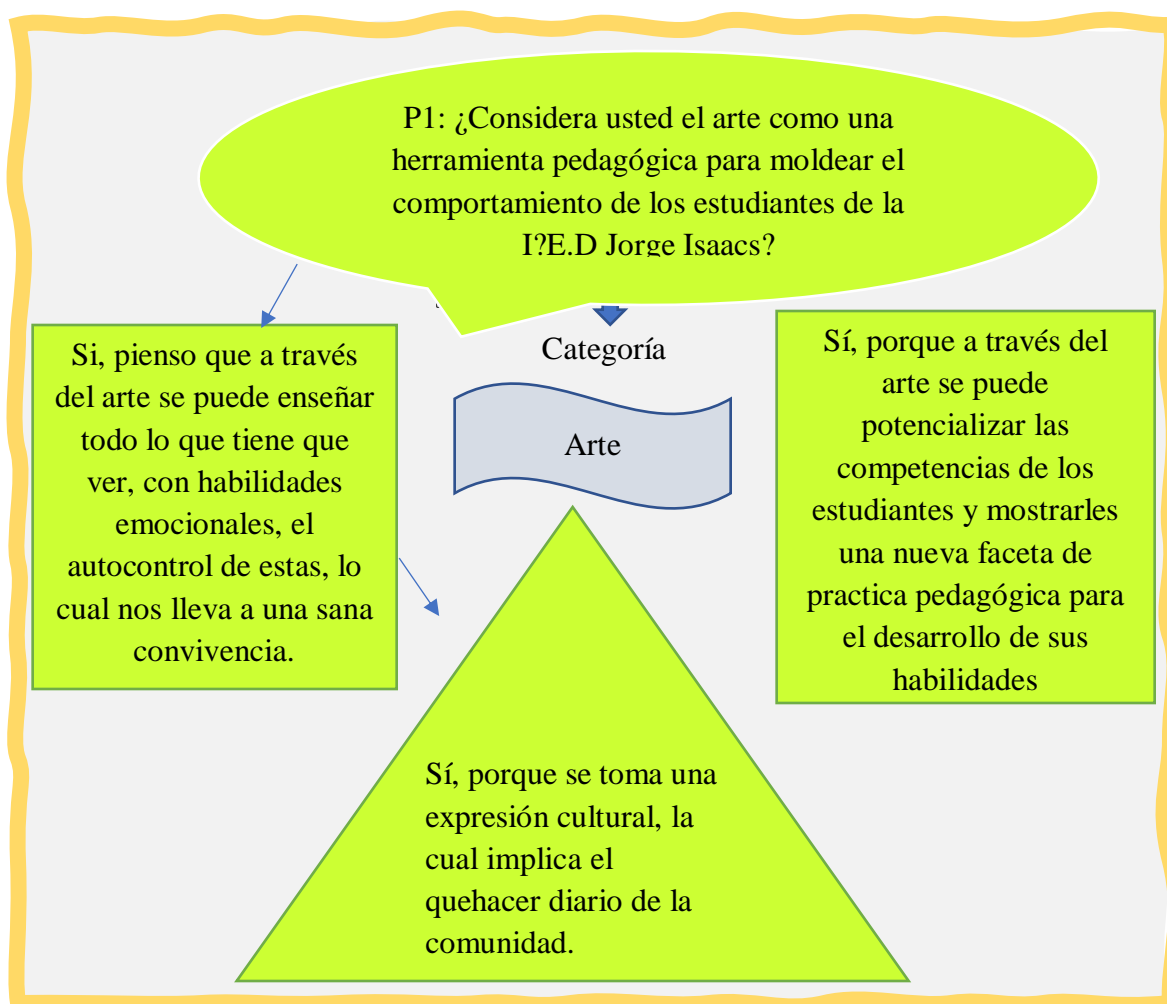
P1: ¿Considera usted el arte como una herramienta pedagógica para moldear el comportamiento de los estudiantes de la I?E.D Jorge Isaacs?

Si, pienso que a través del arte se puede enseñar todo lo que tiene que ver, con habilidades emocionales, el autocontrol de estas, lo cual nos lleva a una sana convivencia.

Categoría

Arte

Sí, porque a través del arte se puede potencializar las competencias de los estudiantes y mostrarles una nueva faceta de practica pedagógica para el desarrollo de sus habilidades

Sí, porque se toma una expresión cultural, la cual implica el quehacer diario de la comunidad.